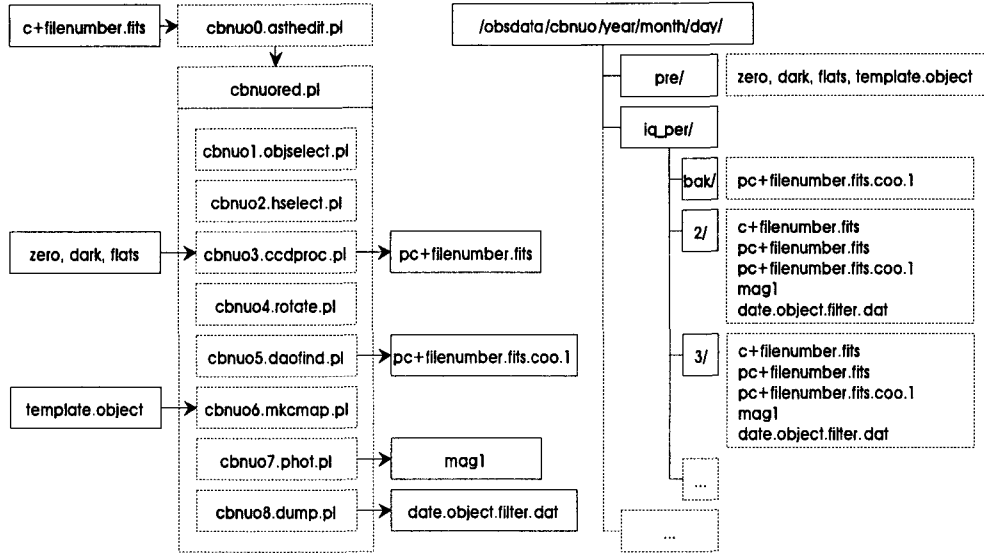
c+filenumber.fits

cbnuo0.asthedit.pl

cbnuored.pl

cbnuo1.objselect.pl

cbnuo2.hselect.pl

zero, dark, flats

cbnuo3.ccdproc.pl

pc+filenumber.fits

cbnuo4.rotate.pl

cbnuo5.daofind.pl

pc+filenumber.fits.coo.1

template.object

cbnuo6.mkcmap.pl

cbnuo7.phot.pl

mag1

cbnuo8.dump.pl

date.object.filter.dat

/obsdata/cbnuo/year/month/day/

pre/

zero, dark, flats, template.object

iq_per/

bak/

pc+filenumber.fits.coo.1

2/

c+filenumber.fits
pc+filenumber.fits
pc+filenumber.fits.coo.1
mag1
date.object.filter.dat

3/

c+filenumber.fits
pc+filenumber.fits
pc+filenumber.fits.coo.1
mag1
date.object.filter.dat

...

...